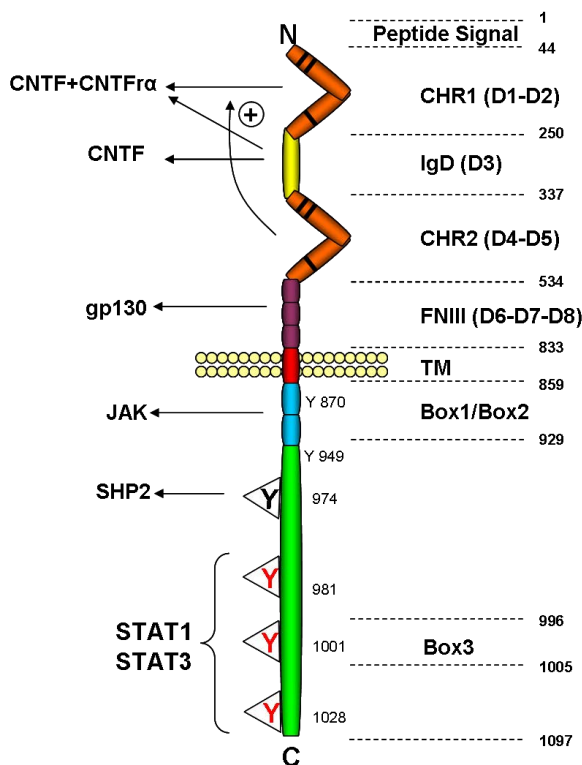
N

1
Peptide Signal
44

CNTF+CNTFrα
+
CHR1 (D1-D2)

250
CNTF
IgD (D3)

337
CHR2 (D4-D5)

534
gp130
FNIII (D6-D7-D8)

833
TM
859
Y 870
JAK
Box1/Box2
929
Y 949
SHP2
Y
974

Y
981
996
STAT1
STAT3
Y
1001
Box3
1005

Y
1028
1097
C